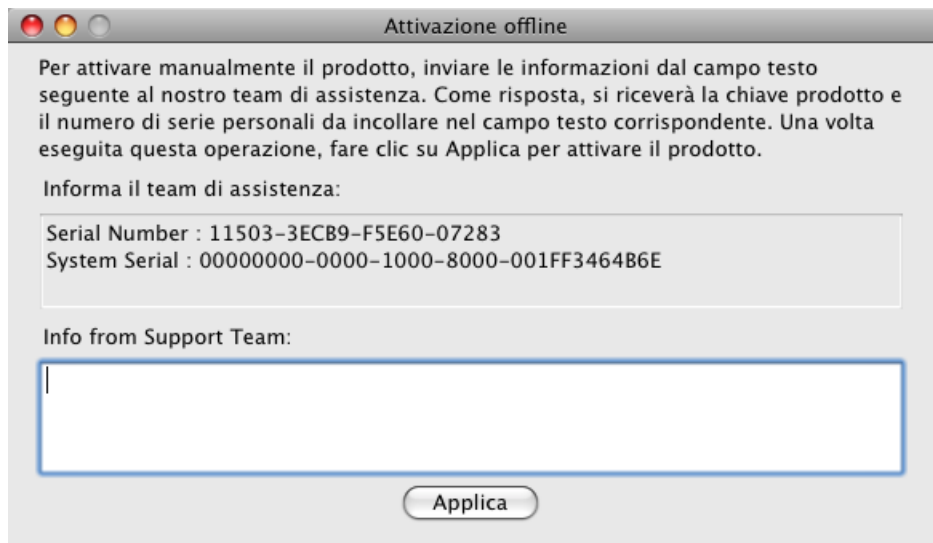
Attivazione offline

Per attivare manualmente il prodotto, inviare le informazioni dal campo testo seguente al nostro team di assistenza. Come risposta, si riceverà la chiave prodotto e il numero di serie personali da incollare nel campo testo corrispondente. Una volta eseguita questa operazione, fare clic su Applica per attivare il prodotto.

Informa il team di assistenza:

Serial Number : 11503-3ECB9-F5E60-07283
System Serial : 00000000-0000-1000-8000-001FF3464B6E

Info from Support Team:

Applica